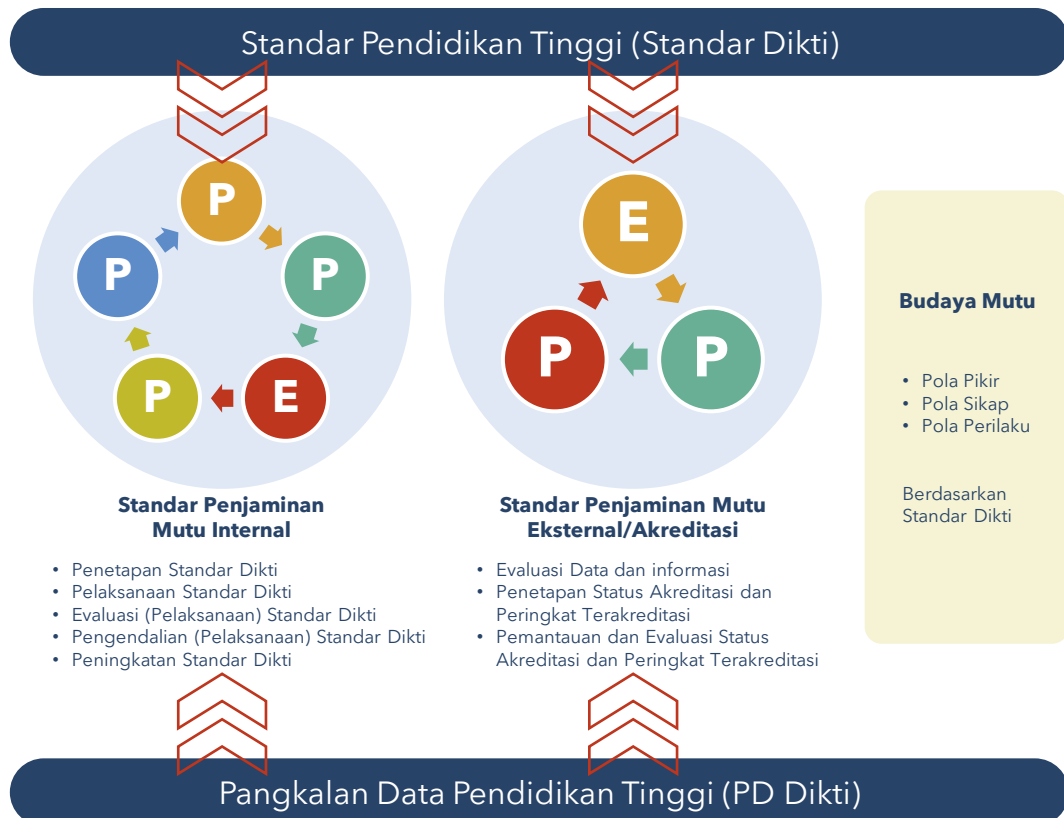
Standar Pendidikan Tinggi (Standar Dikti)

P
P
E
P
P

E
P
P

Budaya Mutu

• Pola Pikir
• Pola Sikap
• Pola Perilaku

Berdasarkan Standar Dikti

Standar Penjaminan Mutu Internal

• Penetapan Standar Dikti
• Pelaksanaan Standar Dikti
• Evaluasi (Pelaksanaan) Standar Dikti
• Pengendalian (Pelaksanaan) Standar Dikti
• Peningkatan Standar Dikti

Standar Penjaminan Mutu Eksternal/Akreditasi

• Evaluasi Data dan informasi
• Penetapan Status Akreditasi dan Peringkat Terakreditasi
• Pemantauan dan Evaluasi Status Akreditasi dan Peringkat Terakreditasi

Pangkalan Data Pendidikan Tinggi (PD Dikti)